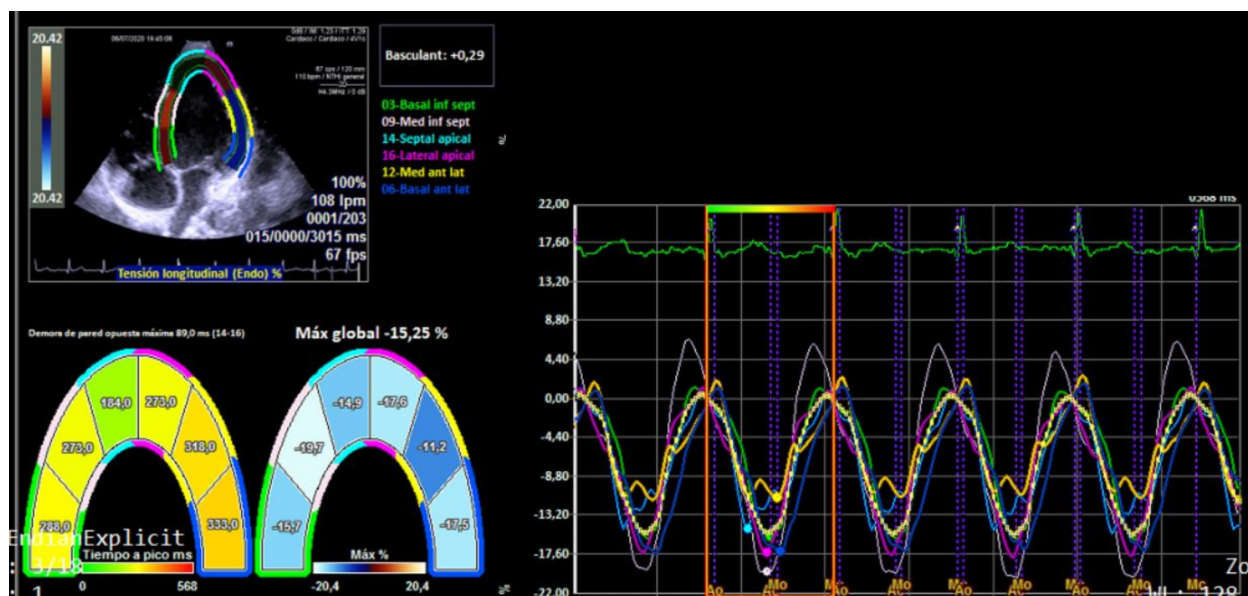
20.42

20.42

06/07/2020 19:45:08

100%
108 lpm
0001/203
015/0000/3015 ms
67 fps

Tensión longitudinal (Endo) %

Basculant: +0,29

03-Basal inf sept
09-Med inf sept
14-Septal apical
16-Lateral apical
12-Med ant lat
06-Basal ant lat

Demora de pared opuesta máxima 89,0 ms (14-16)

Máx global -15,25 %

184,0
273,0
273,0
318,0
288,0
333,0

Tiempo a pico ms
0
568

-14,9
-17,6
-19,7
-11,2
-15,7
-17,5

Máx %
-20,4
20,4

EndianExplicit
: 3/18
1

568 ms

22,00
17,60
13,20
8,80
4,40
0,00
-4,40
-8,80
-13,20
-17,60
-22,00

Ao
Ac
Mo
Mc
Ao
Ac
Mo
Mc
Ao
Ac
Mo
Mc
Ao
Ac
Mo
Mc
Ao
Ac
Mo
Mc

WL: 128
Zo